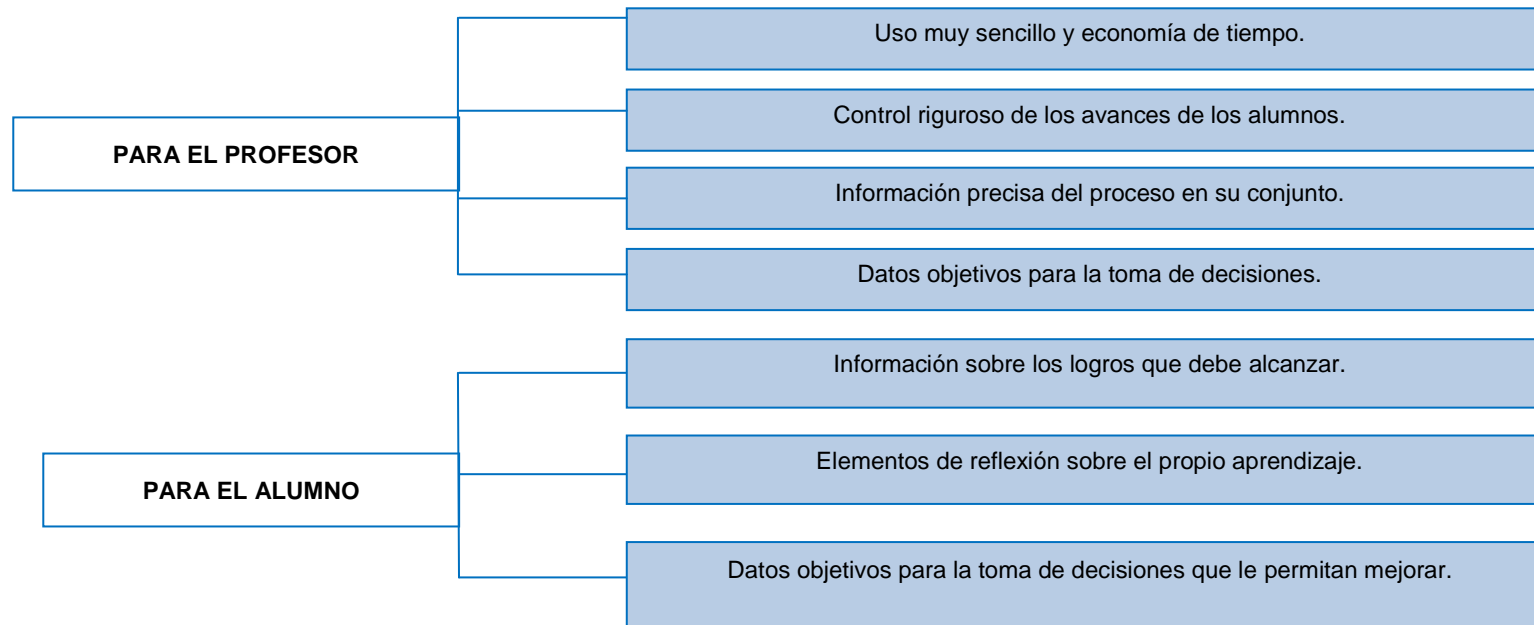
PARA EL PROFESOR

Uso muy sencillo y economía de tiempo.

Control riguroso de los avances de los alumnos.

Información precisa del proceso en su conjunto.

Datos objetivos para la toma de decisiones.

PARA EL ALUMNO

Información sobre los logros que debe alcanzar.

Elementos de reflexión sobre el propio aprendizaje.

Datos objetivos para la toma de decisiones que le permitan mejorar.